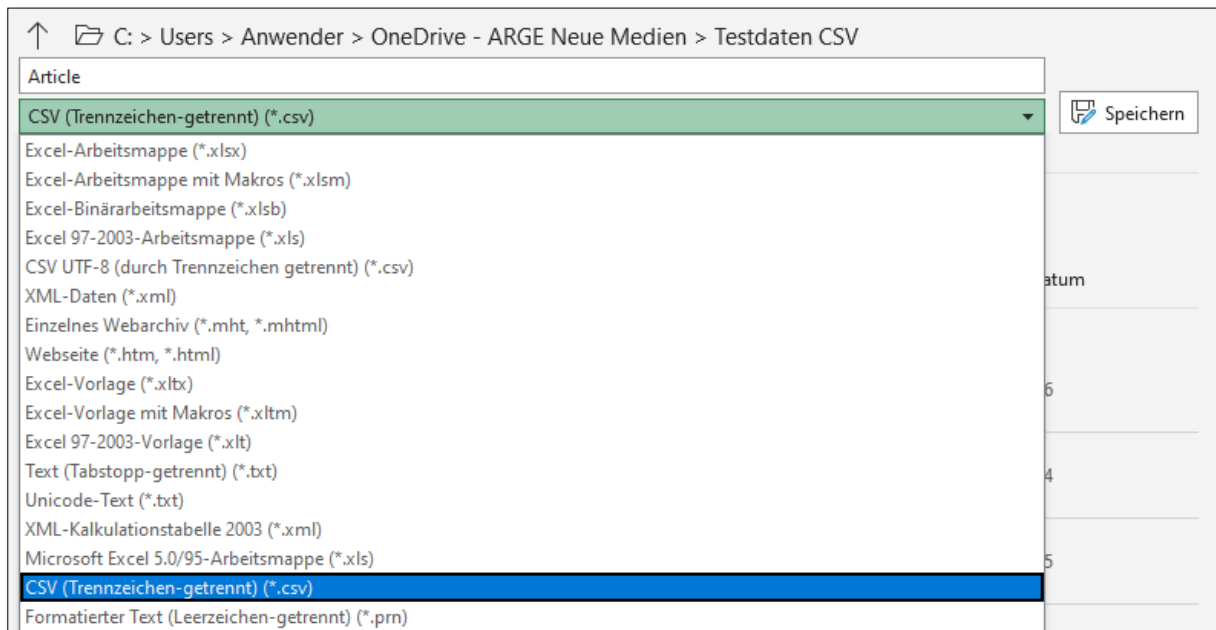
C: > Users > Anwender > OneDrive - ARGE Neue Medien > Testdaten CSV

Article

CSV (Trennzeichen-getrennt) (*.csv)

Speichern

Excel-Arbeitsmappe (*.xlsx)
Excel-Arbeitsmappe mit Makros (*.xlsm)
Excel-Binärarbeitsmappe (*.xlsb)
Excel 97-2003-Arbeitsmappe (*.xls)
CSV UTF-8 (durch Trennzeichen getrennt) (*.csv)
XML-Daten (*.xml)
Einzelnes Webarchiv (*.mht, *.mhtml)
Webseite (*.htm, *.html)
Excel-Vorlage (*.xltx)
Excel-Vorlage mit Makros (*.xltm)
Excel 97-2003-Vorlage (*.xlt)
Text (Tabstopp-getrennt) (*.txt)
Unicode-Text (*.txt)
XML-Kalkulationstabelle 2003 (*.xml)
Microsoft Excel 5.0/95-Arbeitsmappe (*.xls)
CSV (Trennzeichen-getrennt) (*.csv)
Formatierter Text (Leerzeichen-getrennt) (*.prn)

atum
6
4
5